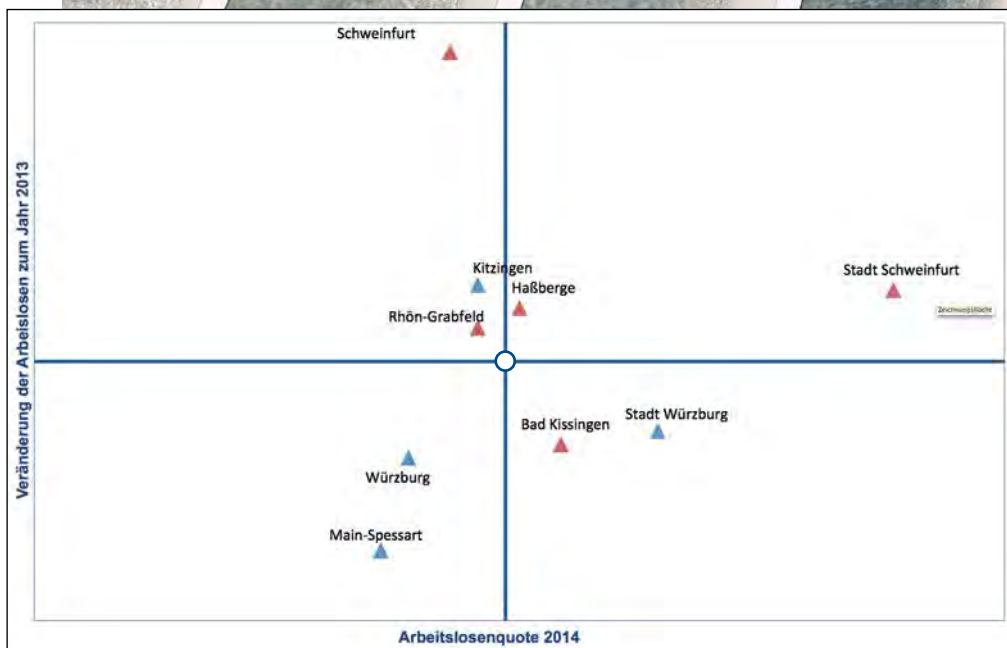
Schweinfurt

Kitzingen

Haßberge

Rhön-Grabfeld

Stadt Schweinfurt

Zeichnungsfläche

Bad Kissingen

Stadt Würzburg

Würzburg

Main-Spessart

Veränderung der Arbeitslosen zum Jahr 2013

Arbeitslosenquote 2014